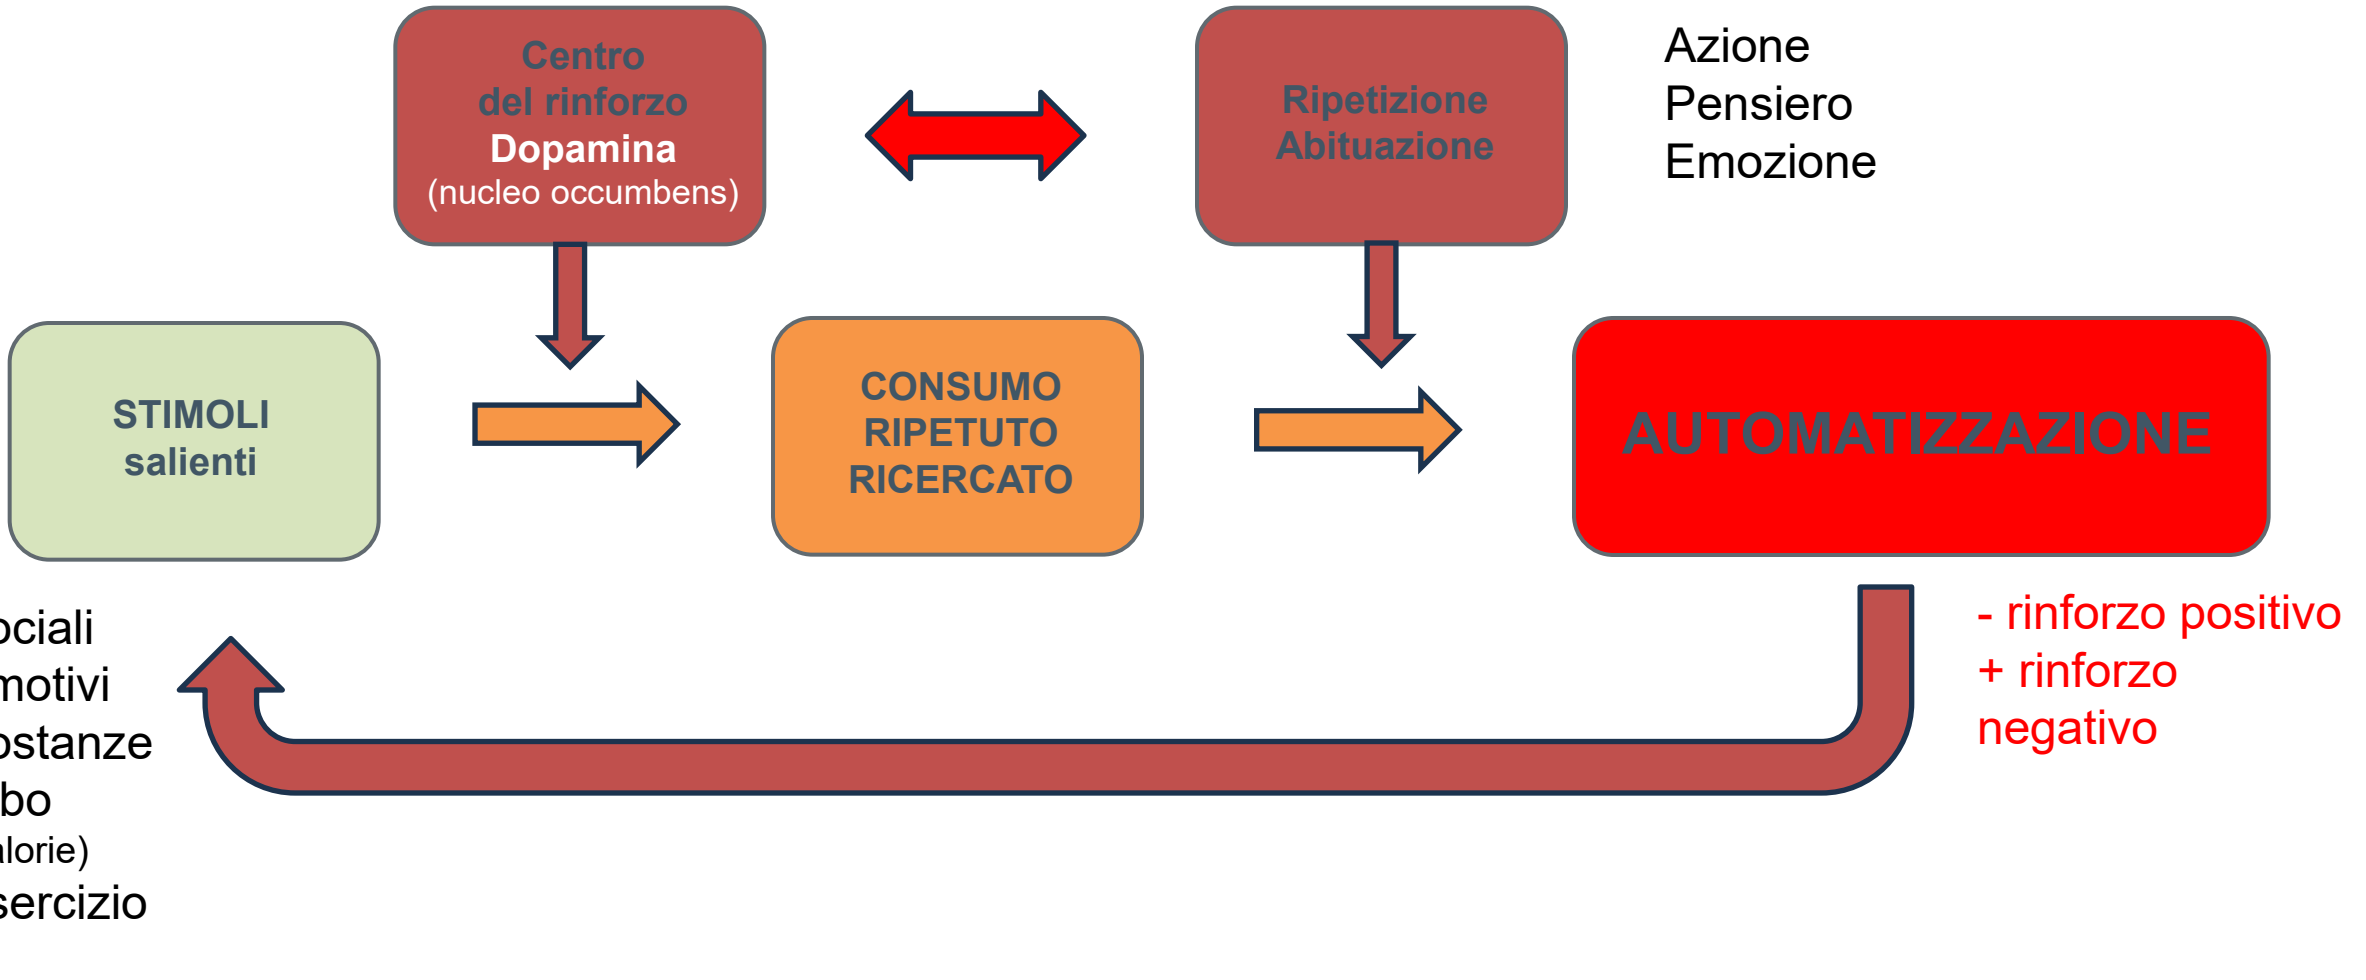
Centro
del rinforzo
Dopamina
(nucleo occumbens)

Ripetizione
Abituazione

Azione
Pensiero
Emozione

STIMOLI
salienti

CONSUMO
RIPETUTO
RICERCATO

AUTOMATIZZAZIONE

- rinforzo positivo
+ rinforzo negativo

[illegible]ociali
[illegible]motivi
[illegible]ostanze
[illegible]bo
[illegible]lorie)
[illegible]sercizio